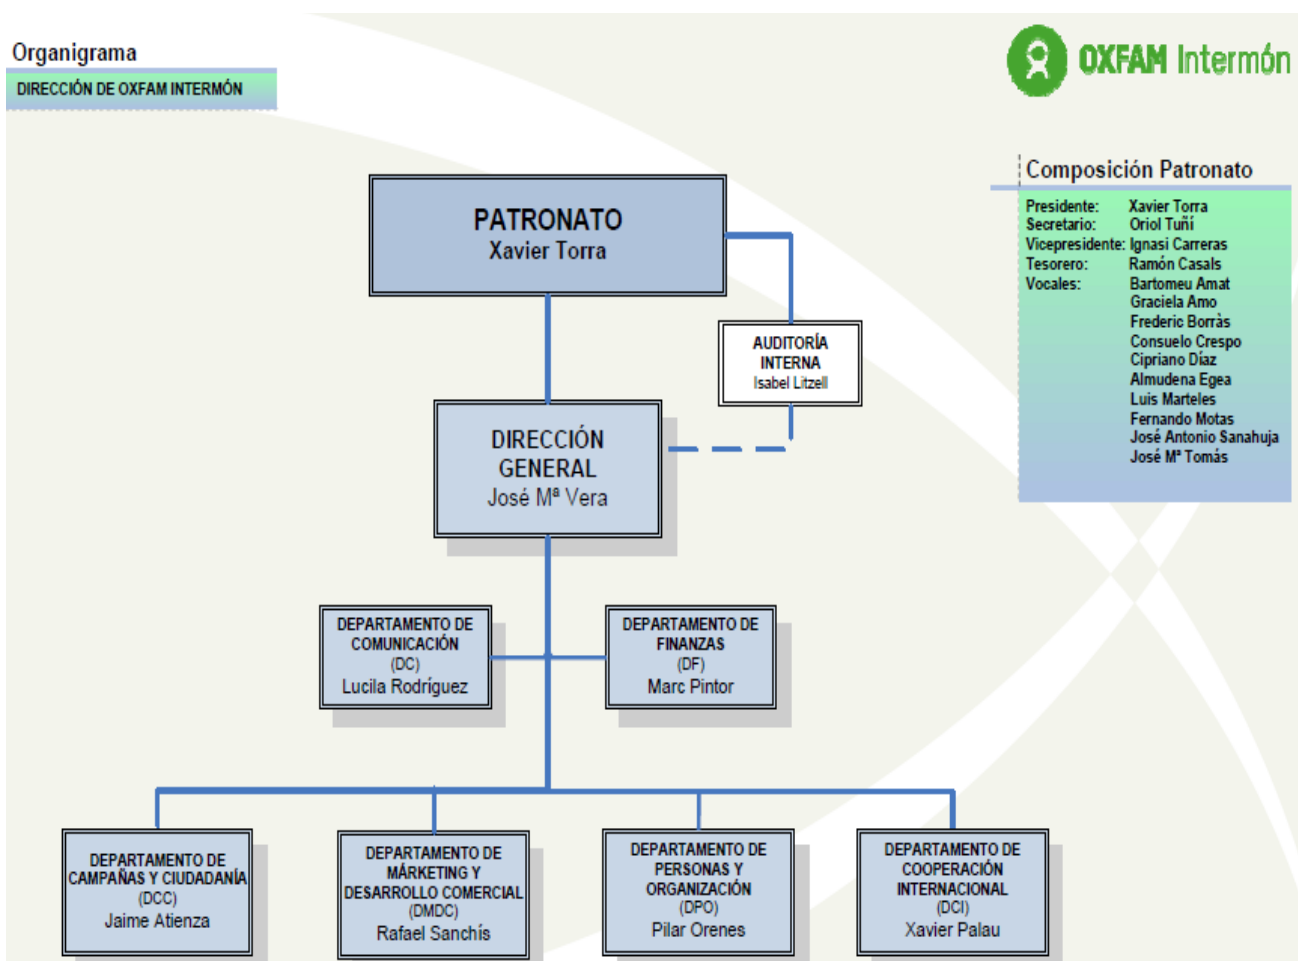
Organigrama

DIRECCIÓN DE OXFAM INTERMÓN

OXFAM Intermón

Composición Patronato

| | |
|---|---|
| Presidente: | Xavier Torra |
| Secretario: | Oriol Tuñí |
| Vicepresidente: | Ignasi Carreras |
| Tesorero: | Ramón Casals |
| Vocales: | Bartomeu Amat |
| | Graciela Amo |
| | Frederic Borràs |
| | Consuelo Crespo |
| | Cipriano Díaz |
| | Almudena Egea |
| | Luis Marteles |
| | Fernando Motas |
| | José Antonio Sanahuja |
| | José Mª Tomás |

PATRONATO
Xavier Torra

AUDITORÍA INTERNA
Isabel Litzell

DIRECCIÓN GENERAL
José Mª Vera

DEPARTAMENTO DE COMUNICACIÓN
(DC)
Lucila Rodríguez

DEPARTAMENTO DE FINANZAS
(DF)
Marc Pintor

DEPARTAMENTO DE CAMPAÑAS Y CIUDADANÍA
(DCC)
Jaime Atienza

DEPARTAMENTO DE MÁRKETING Y DESARROLLO COMERCIAL
(DMDC)
Rafael Sanchís

DEPARTAMENTO DE PERSONAS Y ORGANIZACIÓN
(DPO)
Pilar Orenes

DEPARTAMENTO DE COOPERACIÓN INTERNACIONAL
(DCI)
Xavier Palau